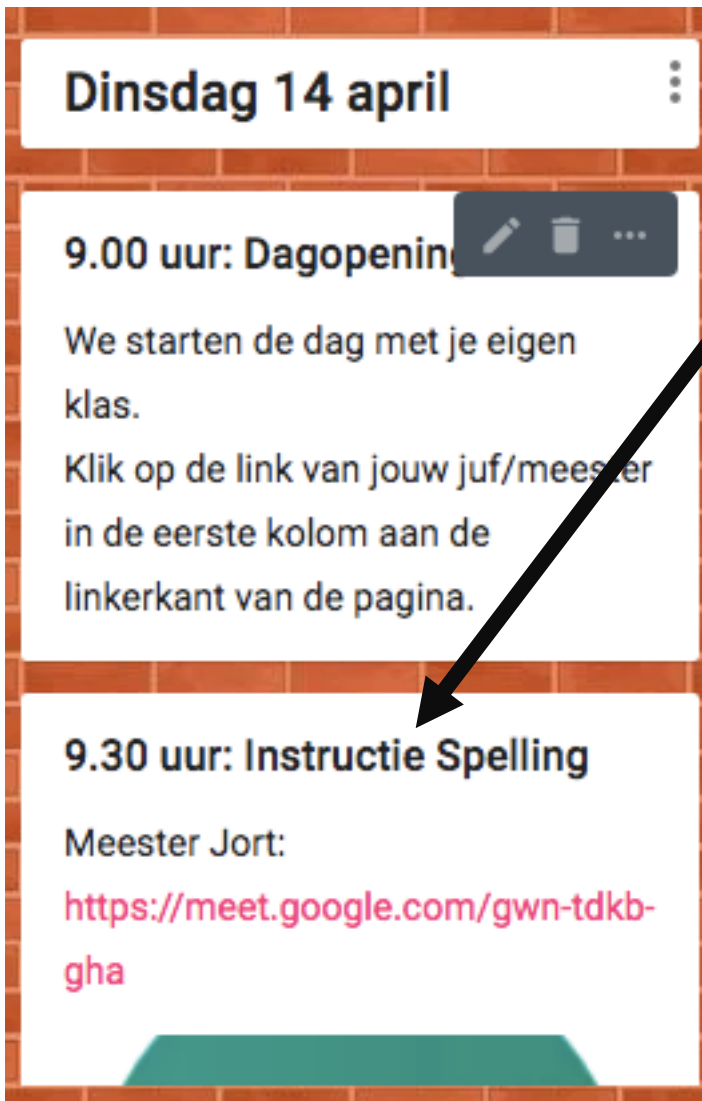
Dinsdag 14 april

9.00 uur: Dagopening

We starten de dag met je eigen klas.
Klik op de link van jouw juf/meester in de eerste kolom aan de linkerkant van de pagina.

9.30 uur: Instructie Spelling

Meester Jort:
https://meet.google.com/gwn-tdkb-gha